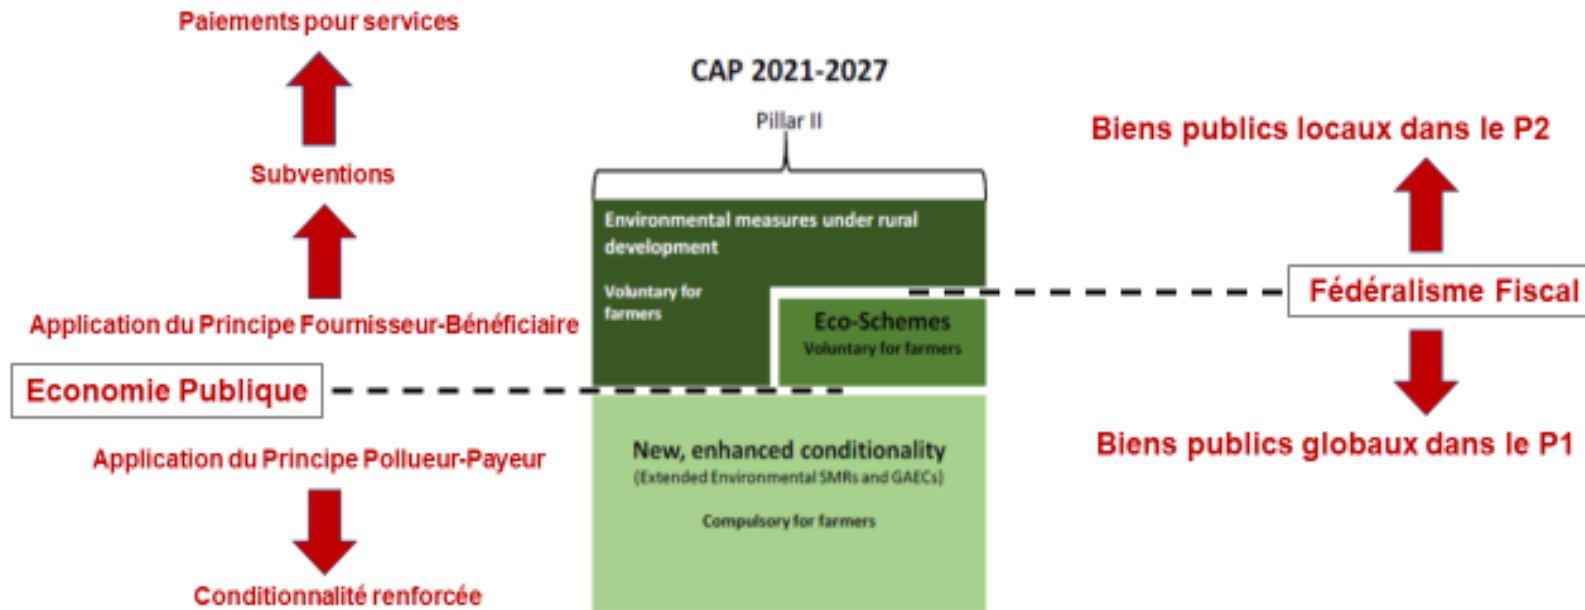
Paiements pour services

Subventions

Application du Principe Fournisseur-Bénéficiaire

Economie Publique

Application du Principe Pollueur-Payeur

Conditionnalité renforcée

CAP 2021-2027

Pillar II

Environmental measures under rural development

Voluntary for farmers

Eco-Schemes
Voluntary for farmers

New, enhanced conditionality
(Extended Environmental SMRs and GAECs)

Compulsory for farmers

Biens publics locaux dans le P2

Fédéralisme Fiscal

Biens publics globaux dans le P1